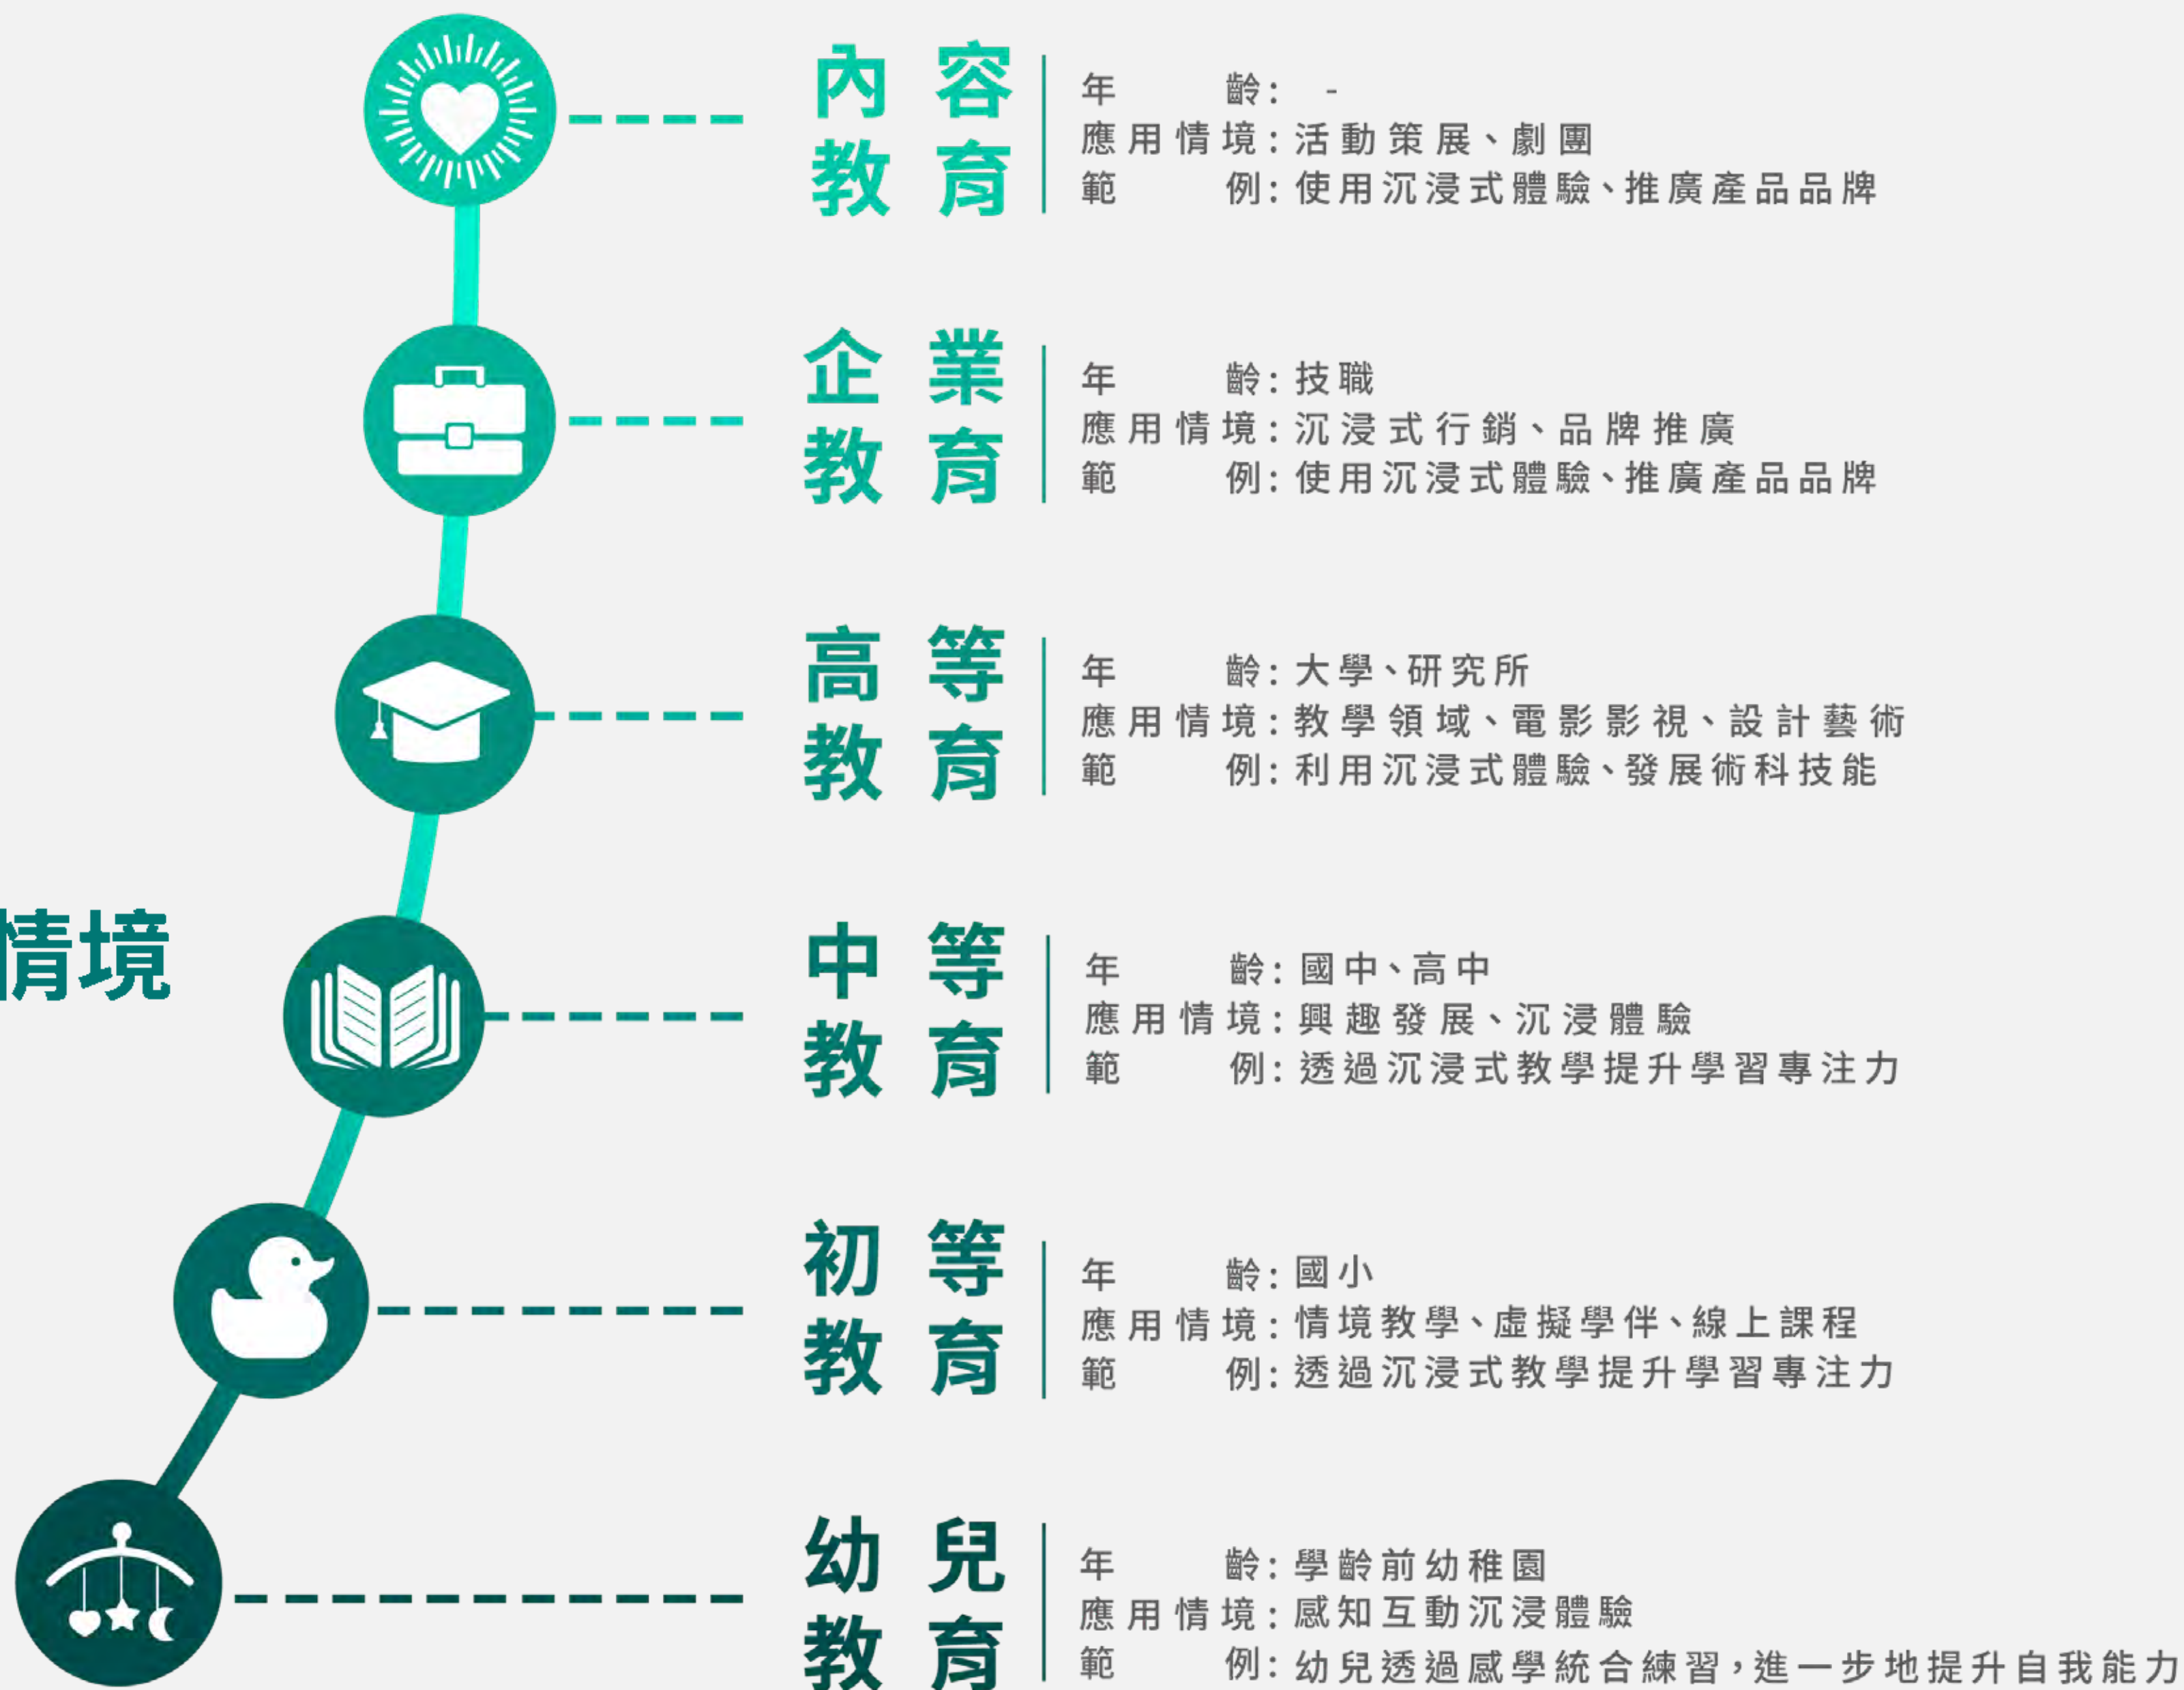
情境

內容教育
年齡: -
應用情境:活動策展、劇團
範例:使用沉浸式體驗、推廣產品品牌

企業教育
年齡:技職
應用情境:沉浸式行銷、品牌推廣
範例:使用沉浸式體驗、推廣產品品牌

高等教育
年齡:大學、研究所
應用情境:教學領域、電影影視、設計藝術
範例:利用沉浸式體驗、發展術科技能

中等教育
年齡:國中、高中
應用情境:興趣發展、沉浸體驗
範例:透過沉浸式教學提升學習專注力

初等教育
年齡:國小
應用情境:情境教學、虛擬學伴、線上課程
範例:透過沉浸式教學提升學習專注力

幼兒教育
年齡:學齡前幼稚園
應用情境:感知互動沉浸體驗
範例:幼兒透過感學統合練習,進一步地提升自我能力